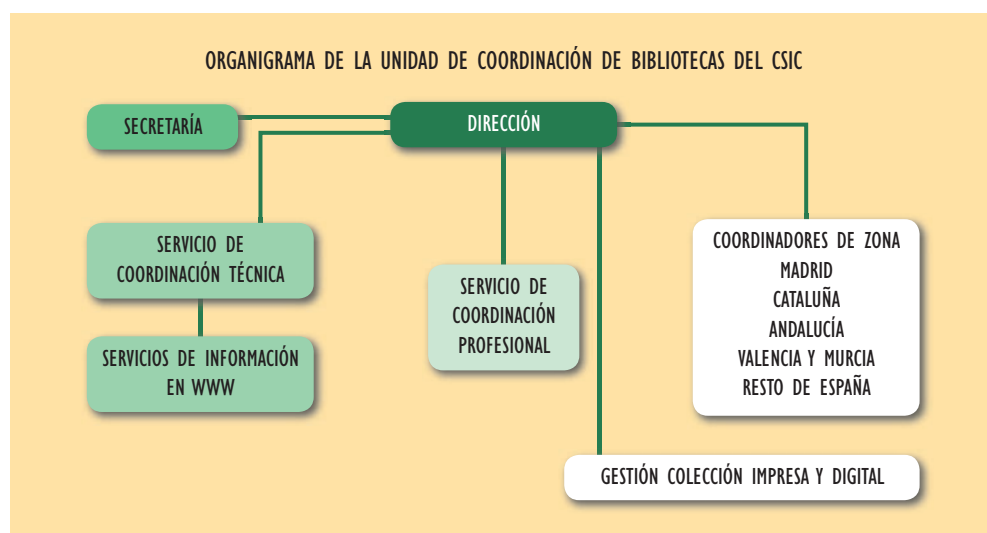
ORGANIGRAMA DE LA UNIDAD DE COORDINACIÓN DE BIBLIOTECAS DEL CSIC

SECRETARÍA

DIRECCIÓN

SERVICIO DE COORDINACIÓN TÉCNICA

SERVICIOS DE INFORMACIÓN EN WWW

SERVICIO DE COORDINACIÓN PROFESIONAL

COORDINADORES DE ZONA
MADRID
CATALUÑA
ANDALUCÍA
VALENCIA Y MURCIA
RESTO DE ESPAÑA

GESTIÓN COLECCIÓN IMPRESA Y DIGITAL